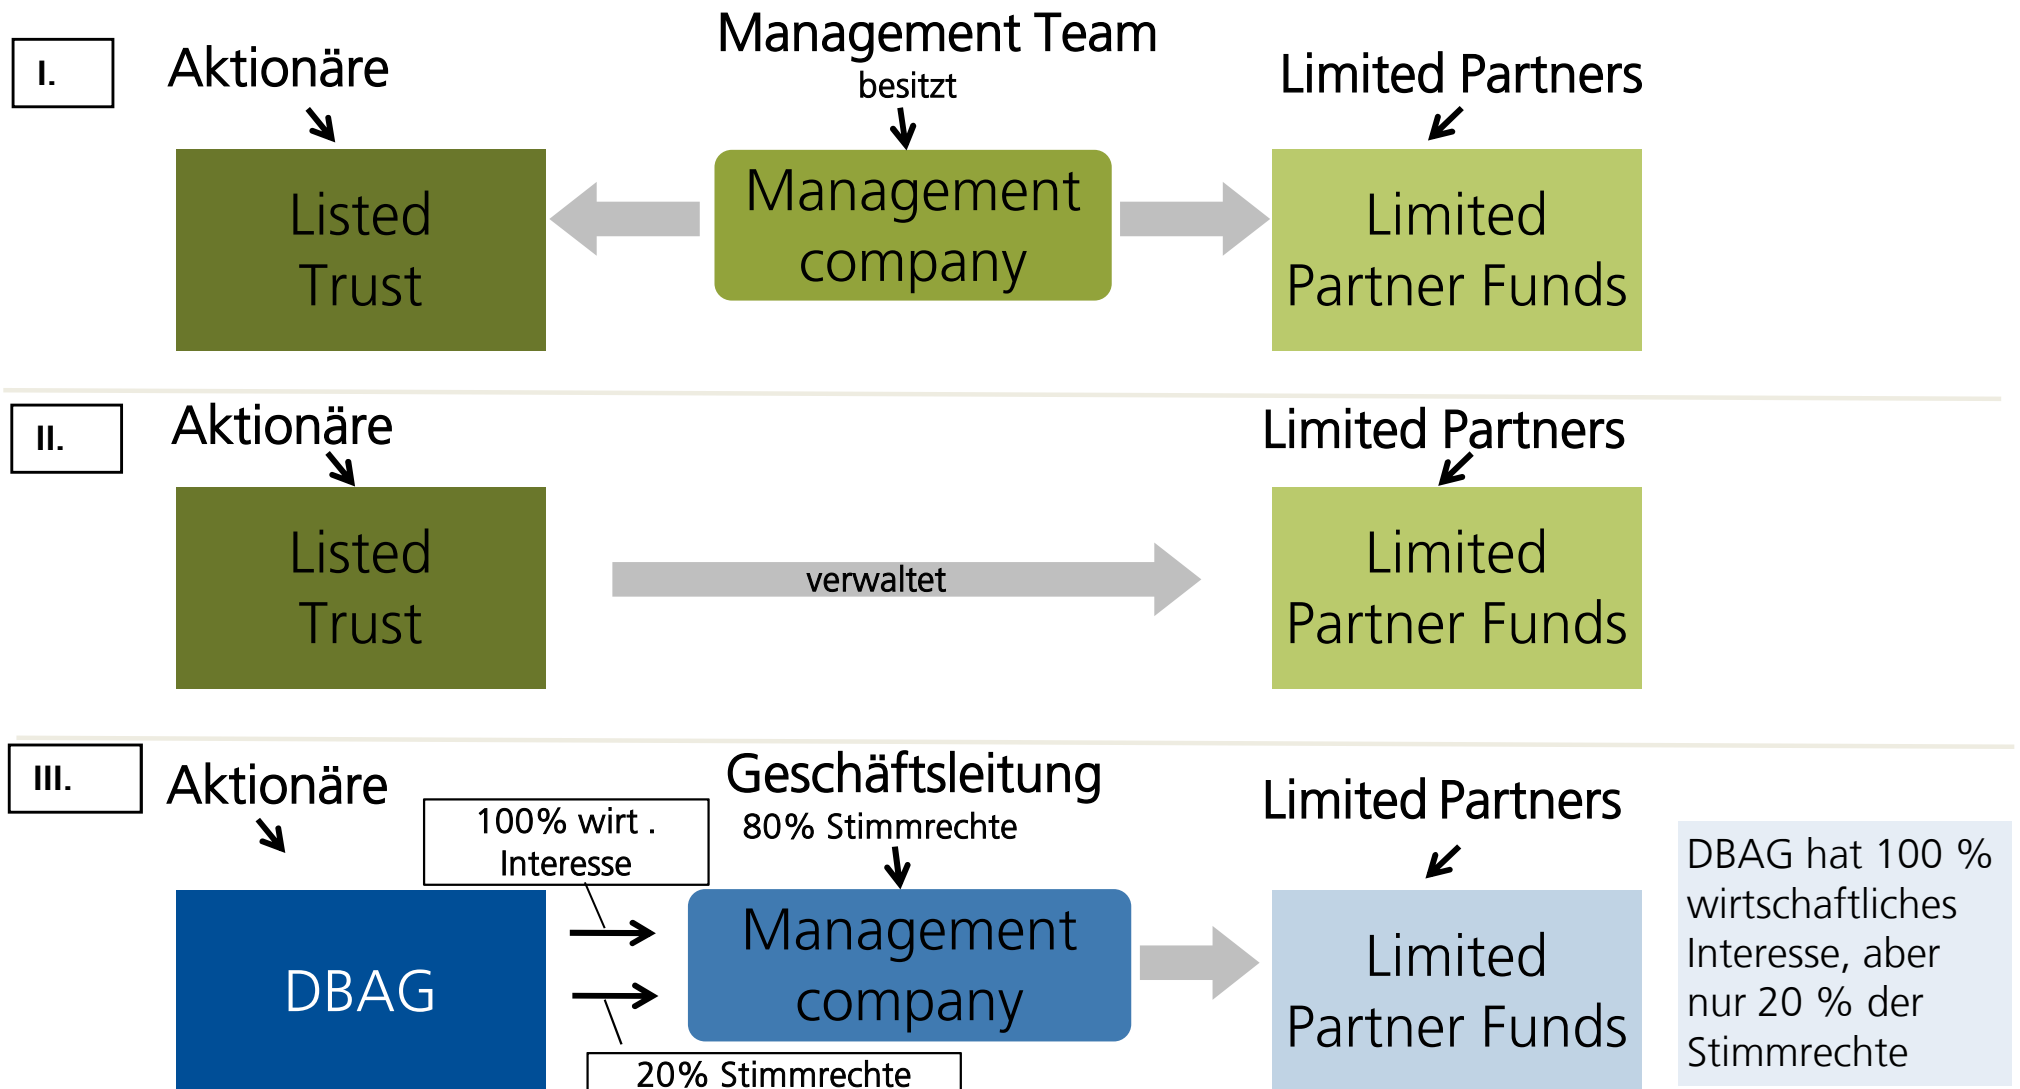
I.

Aktionäre

Management Team
besitzt

Limited Partners

Listed Trust

Management company

Limited Partner Funds

II.

Aktionäre

Limited Partners

Listed Trust

verwaltet

Limited Partner Funds

III.

Aktionäre

100% wirt . Interesse

Geschäftsleitung
80% Stimmrechte

Limited Partners

DBAG hat 100 % wirtschaftliches Interesse, aber nur 20 % der Stimmrechte

DBAG

Management company

Limited Partner Funds

20% Stimmrechte